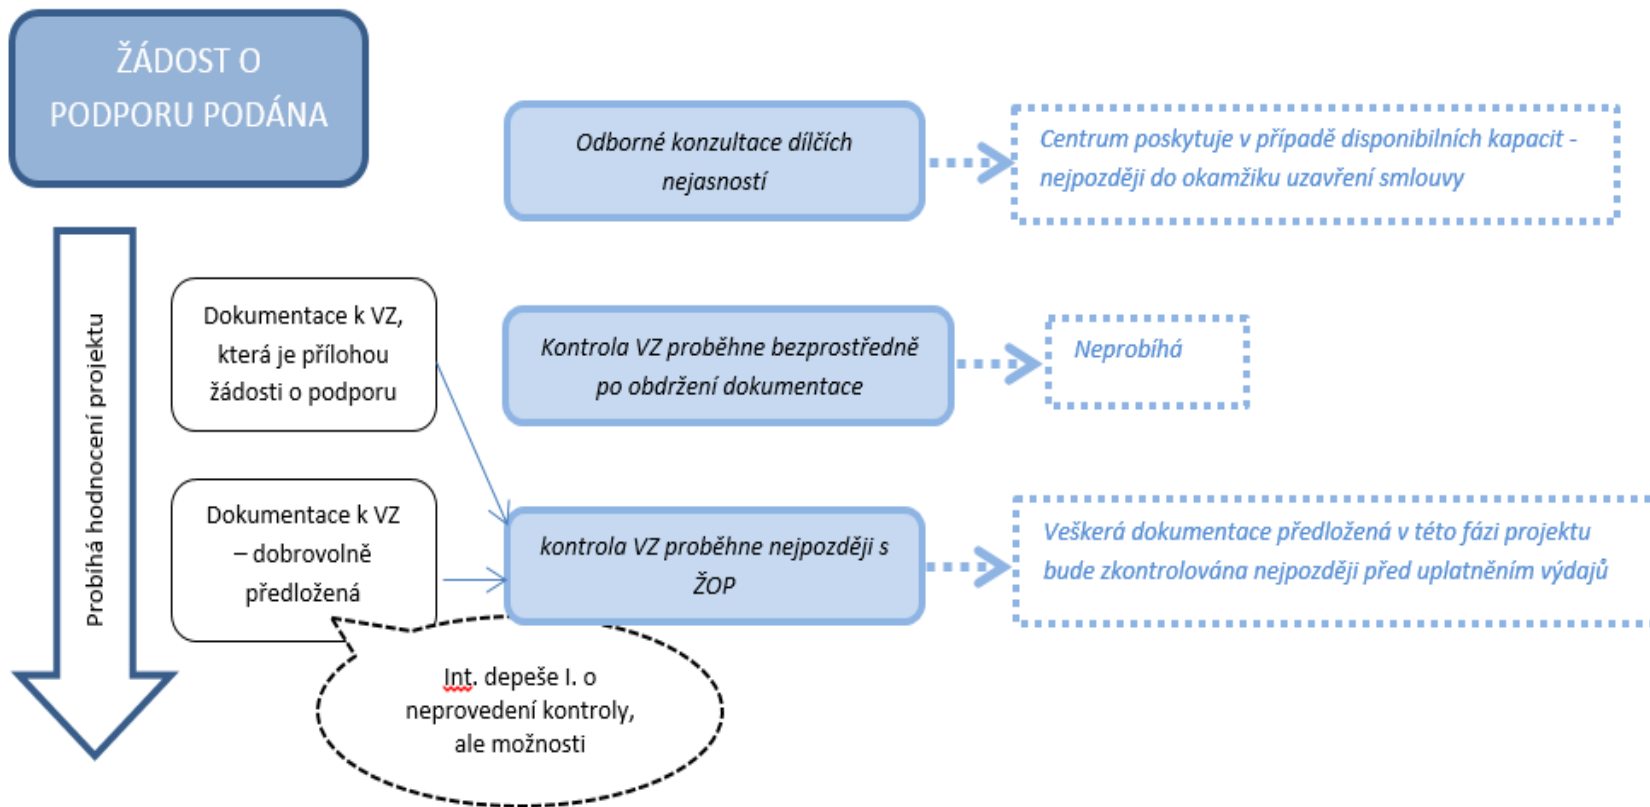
ŽÁDOST O PODPORU PODÁNA

Probíhá hodnocení projektu

Odborné konzultace dílčích nejasností

Centrum poskytuje v případě disponibilních kapacit - nejpozději do okamžiku uzavření smlouvy

Dokumentace k VZ, která je přílohou žádosti o podporu

Kontrola VZ proběhne bezprostředně po obdržení dokumentace

Neprobíhá

Dokumentace k VZ – dobrovolně předložená

kontrola VZ proběhne nejpozději s ŽOP

Veškerá dokumentace předložená v této fázi projektu bude zkontrolována nejpozději před uplatněním výdajů

Int. depeše I. o neprovedení kontroly, ale možnosti